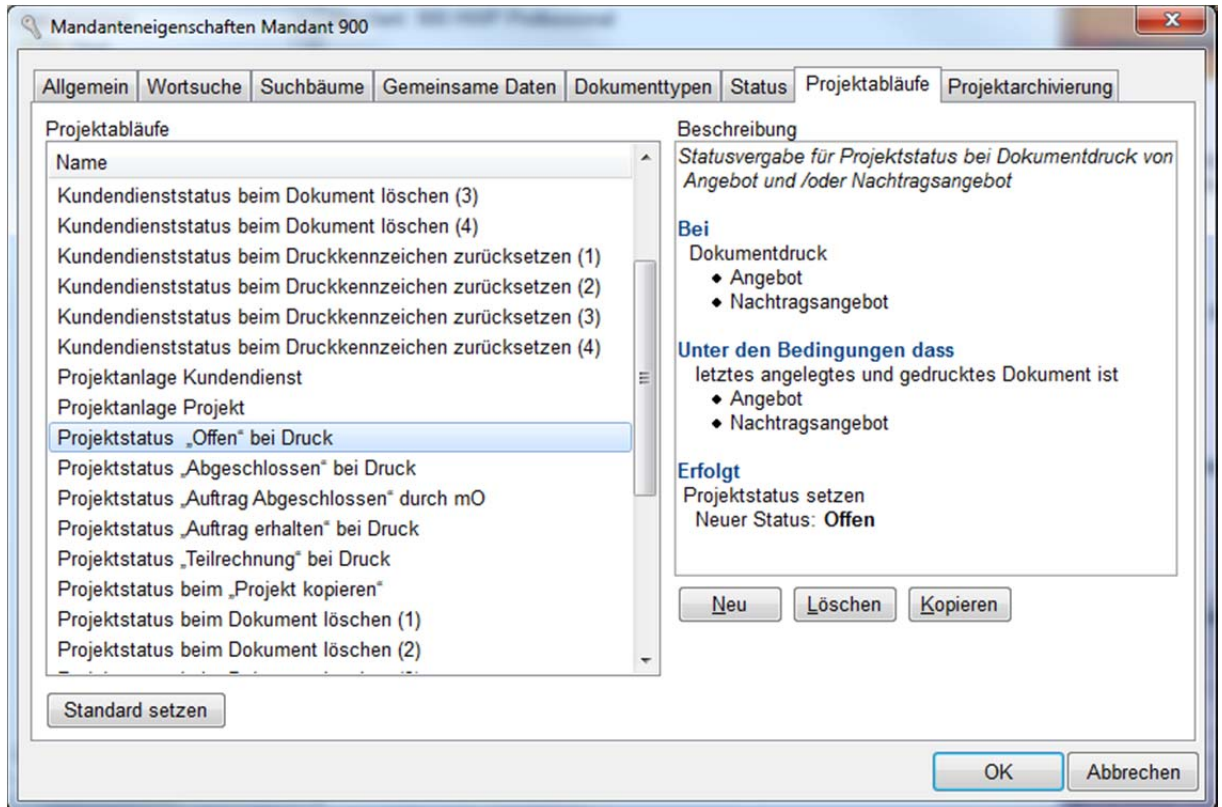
Mandanteneigenschaften Mandant 900

Allgemein | Wortsuche | Suchbäume | Gemeinsame Daten | Dokumenttypen | Status | Projektabläufe | Projektarchivierung

Projektabläufe

Name

Kundendienststatus beim Dokument löschen (3)
Kundendienststatus beim Dokument löschen (4)
Kundendienststatus beim Druckkennzeichen zurücksetzen (1)
Kundendienststatus beim Druckkennzeichen zurücksetzen (2)
Kundendienststatus beim Druckkennzeichen zurücksetzen (3)
Kundendienststatus beim Druckkennzeichen zurücksetzen (4)
Projektanlage Kundendienst
Projektanlage Projekt
Projektstatus „Offen" bei Druck
Projektstatus „Abgeschlossen" bei Druck
Projektstatus „Auftrag Abgeschlossen" durch mO
Projektstatus „Auftrag erhalten" bei Druck
Projektstatus „Teilrechnung" bei Druck
Projektstatus beim „Projekt kopieren"
Projektstatus beim Dokument löschen (1)
Projektstatus beim Dokument löschen (2)
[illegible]

Standard setzen

Beschreibung

Statusvergabe für Projektstatus bei Dokumentdruck von Angebot und /oder Nachtragsangebot

Bei
Dokumentdruck
• Angebot
• Nachtragsangebot

Unter den Bedingungen dass
letztes angelegtes und gedrucktes Dokument ist
• Angebot
• Nachtragsangebot

Erfolgt
Projektstatus setzen
Neuer Status: **Offen**

Neu | Löschen | Kopieren

OK | Abbrechen